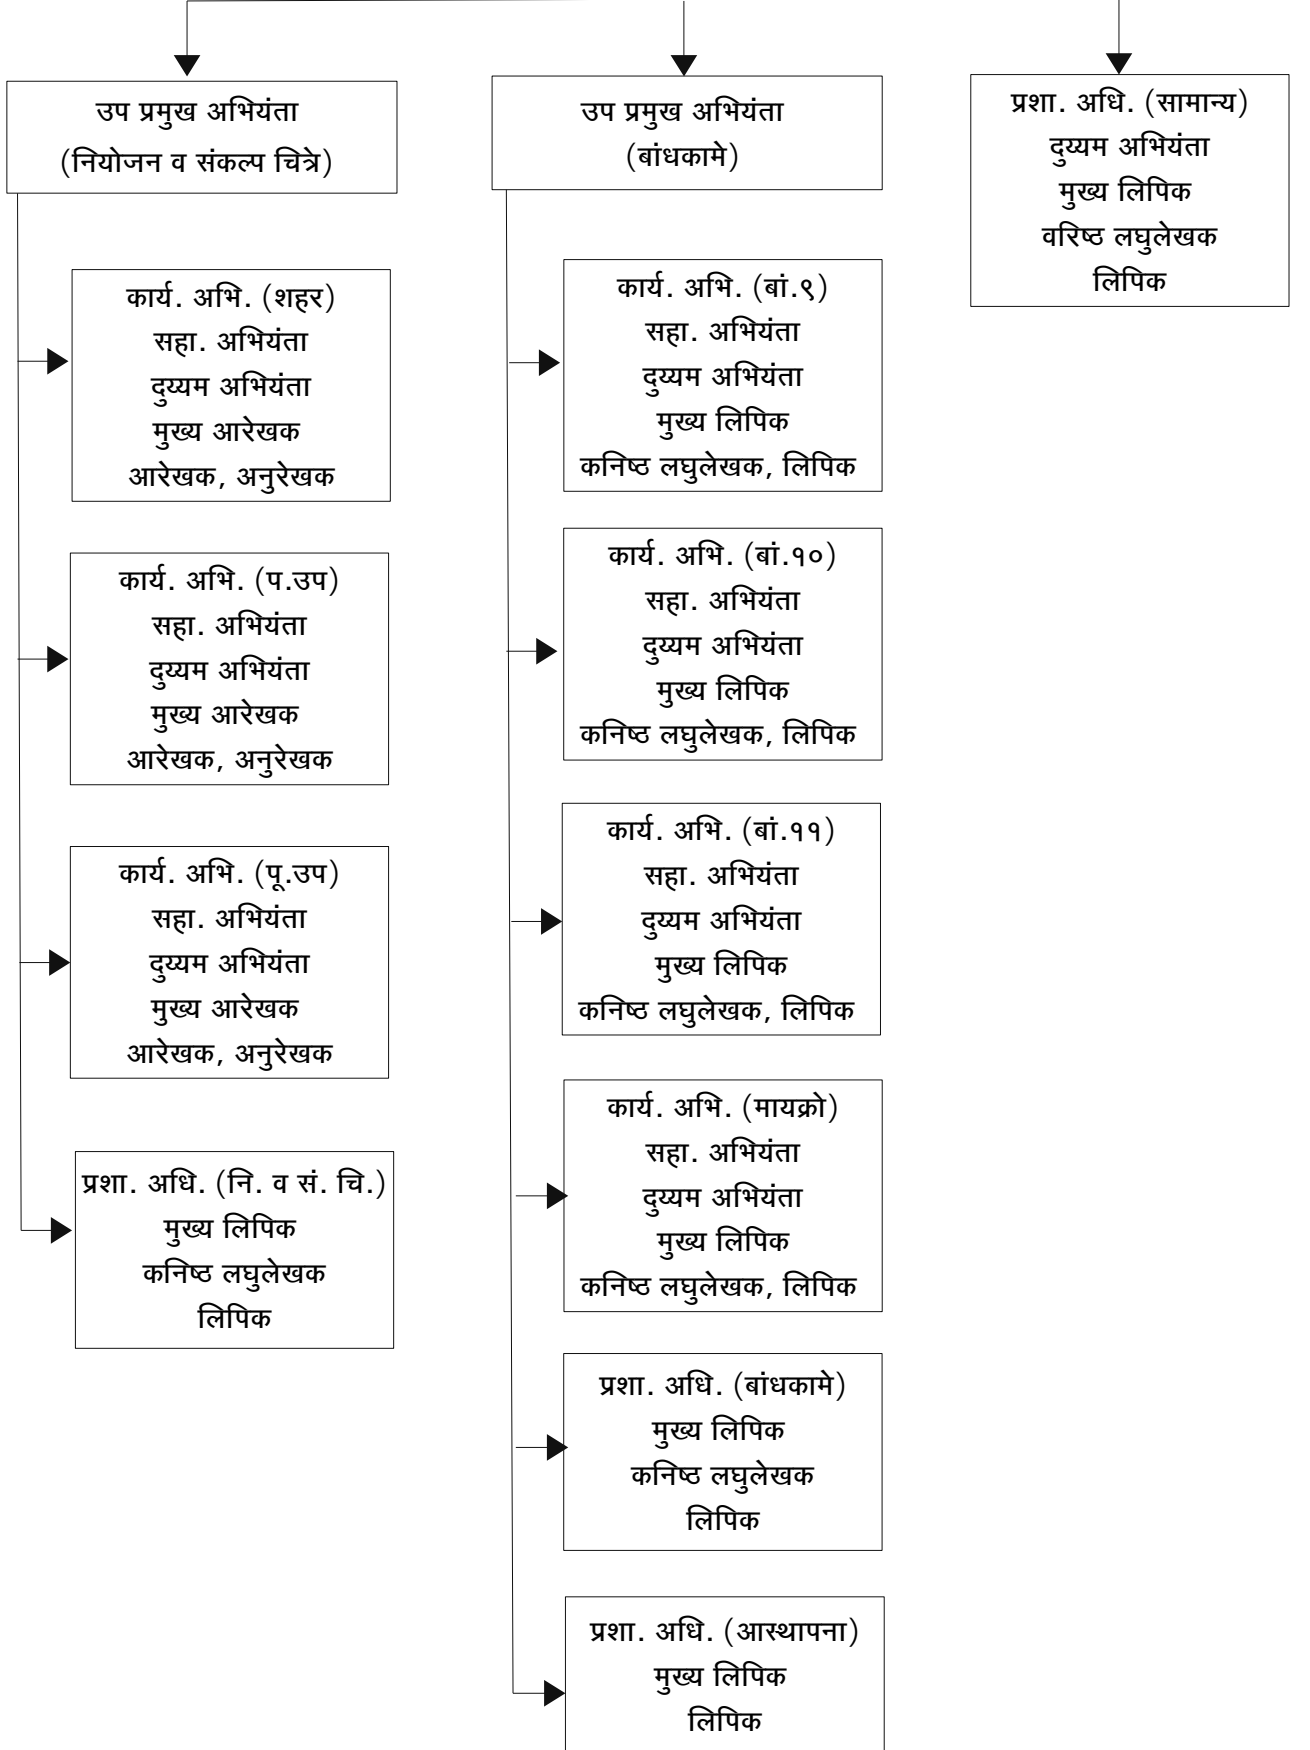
उप प्रमुख अभियंता
(नियोजन व संकल्प चित्रे)

कार्य. अभि. (शहर)
सहा. अभियंता
दुय्यम अभियंता
मुख्य आरेखक
आरेखक, अनुरेखक

कार्य. अभि. (प.उप)
सहा. अभियंता
दुय्यम अभियंता
मुख्य आरेखक
आरेखक, अनुरेखक

कार्य. अभि. (पू.उप)
सहा. अभियंता
दुय्यम अभियंता
मुख्य आरेखक
आरेखक, अनुरेखक

प्रशा. अधि. (नि. व सं. चि.)
मुख्य लिपिक
कनिष्ठ लघुलेखक
लिपिक

उप प्रमुख अभियंता
(बांधकामे)

कार्य. अभि. (बां.९)
सहा. अभियंता
दुय्यम अभियंता
मुख्य लिपिक
कनिष्ठ लघुलेखक, लिपिक

कार्य. अभि. (बां.१०)
सहा. अभियंता
दुय्यम अभियंता
मुख्य लिपिक
कनिष्ठ लघुलेखक, लिपिक

कार्य. अभि. (बां.११)
सहा. अभियंता
दुय्यम अभियंता
मुख्य लिपिक
कनिष्ठ लघुलेखक, लिपिक

कार्य. अभि. (मायक्रो)
सहा. अभियंता
दुय्यम अभियंता
मुख्य लिपिक
कनिष्ठ लघुलेखक, लिपिक

प्रशा. अधि. (बांधकामे)
मुख्य लिपिक
कनिष्ठ लघुलेखक
लिपिक

प्रशा. अधि. (आस्थापना)
मुख्य लिपिक
लिपिक

प्रशा. अधि. (सामान्य)
दुय्यम अभियंता
मुख्य लिपिक
वरिष्ठ लघुलेखक
लिपिक